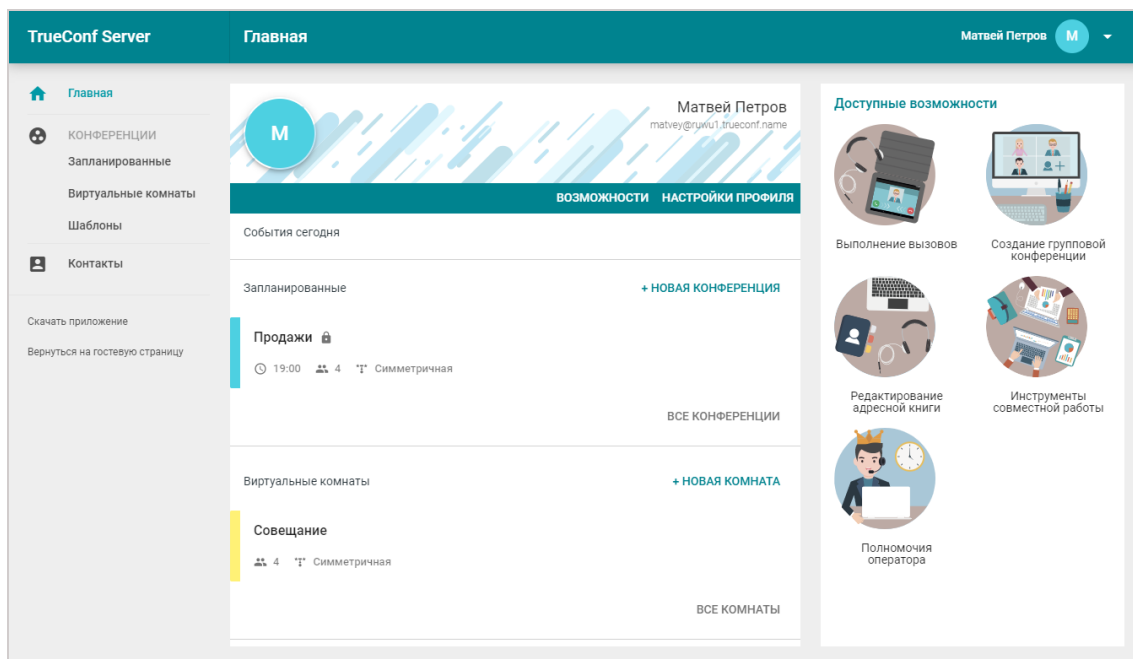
TrueConf Server

Главная

Матвей Петров М

Главная

КОНФЕРЕНЦИИ

Запланированные

Виртуальные комнаты

Шаблоны

Контакты

Скачать приложение

Вернуться на гостевую страницу

М

Матвей Петров
matvey@ruwu1.trueconf.name

ВОЗМОЖНОСТИ НАСТРОЙКИ ПРОФИЛЯ

События сегодня

Запланированные

+ НОВАЯ КОНФЕРЕНЦИЯ

Продажи

19:00 4 Симметричная

ВСЕ КОНФЕРЕНЦИИ

Виртуальные комнаты

+ НОВАЯ КОМНАТА

Совещание

4 Симметричная

ВСЕ КОМНАТЫ

Доступные возможности

Выполнение вызовов

Создание групповой конференции

Редактирование адресной книги

Инструменты совместной работы

Полномочия оператора